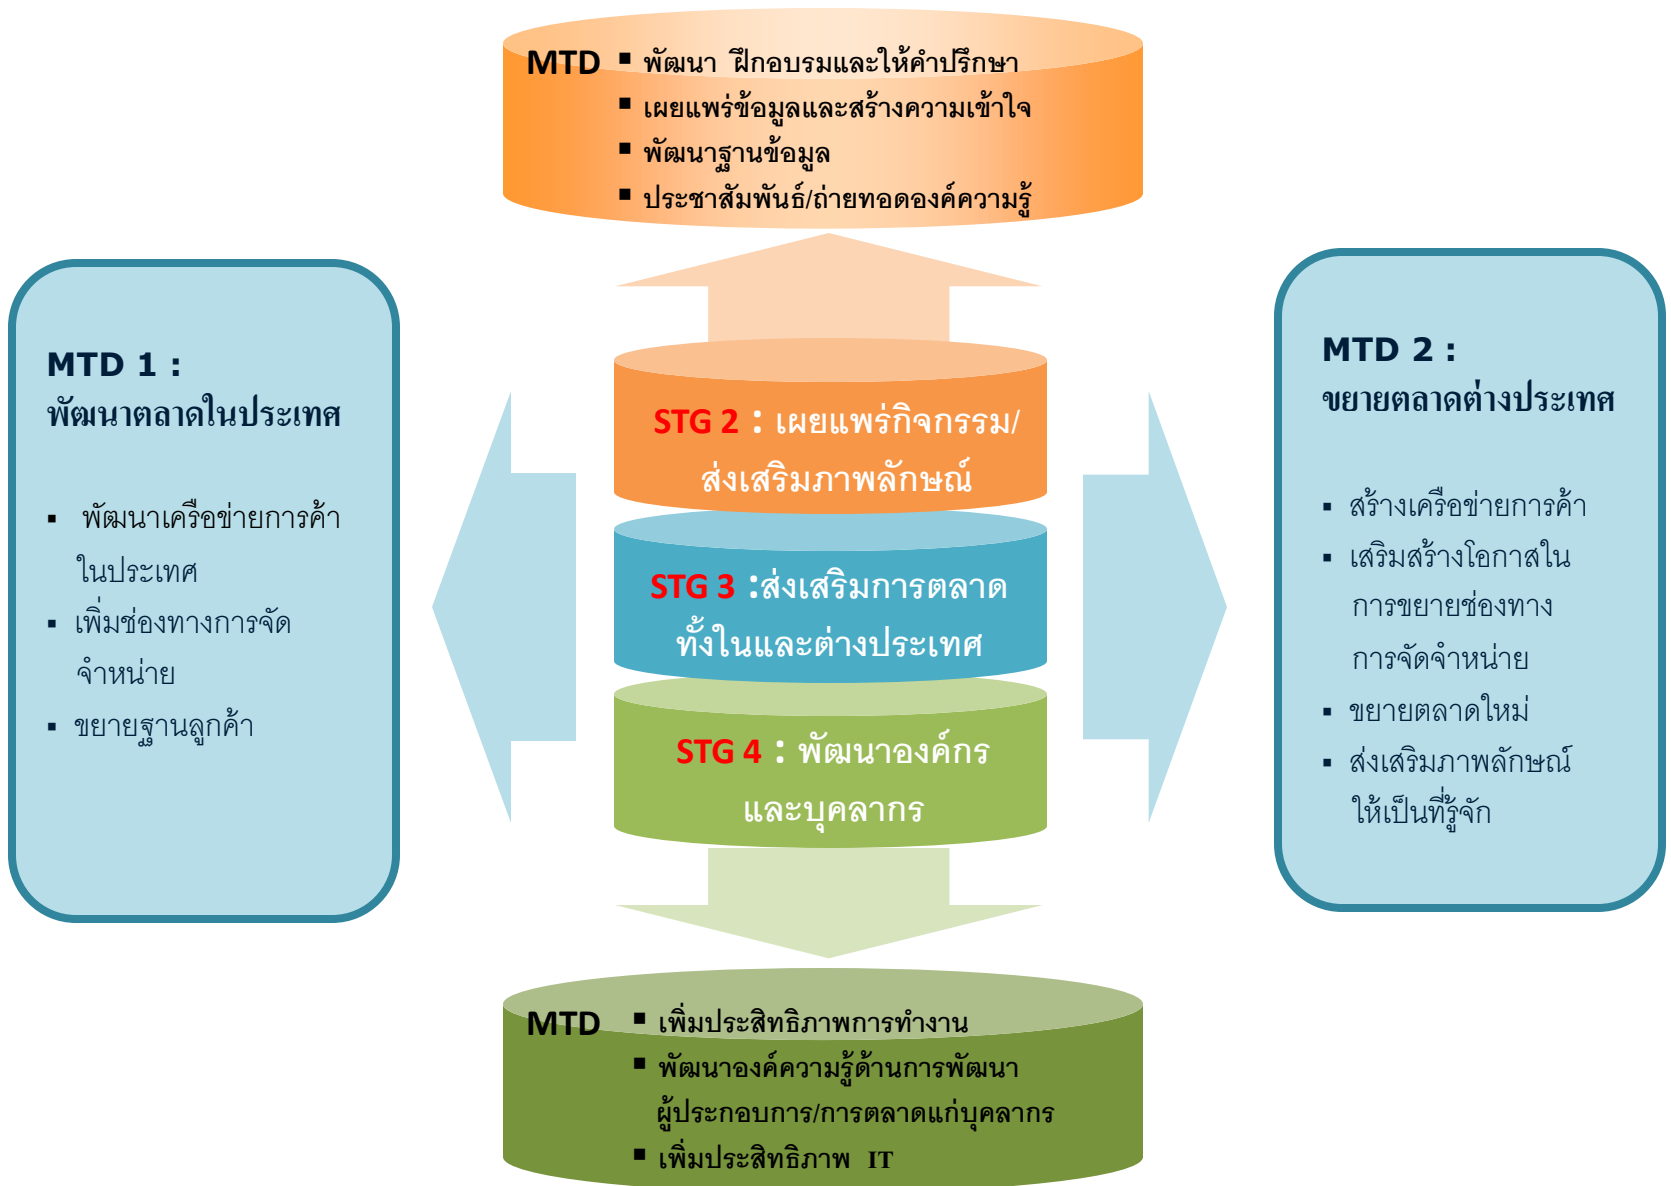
MTD
▪ พัฒนา ฝึกอบรมและให้คำปรึกษา
▪ เผยแพร่ข้อมูลและสร้างความเข้าใจ
▪ พัฒนาฐานข้อมูล
▪ ประชาสัมพันธ์/ถ่ายทอดองค์ความรู้

MTD 1 :
พัฒนาตลาดในประเทศ

▪ พัฒนาเครือข่ายการค้าในประเทศ
▪ เพิ่มช่องทางการจัดจำหน่าย
▪ ขยายฐานลูกค้า

STG 2 : เผยแพร่กิจกรรม/ส่งเสริมภาพลักษณ์

STG 3 :ส่งเสริมการตลาดทั้งในและต่างประเทศ

STG 4 : พัฒนาองค์กรและบุคลากร

MTD 2 :
ขยายตลาดต่างประเทศ

▪ สร้างเครือข่ายการค้า
▪ เสริมสร้างโอกาสในการขยายช่องทางการจัดจำหน่าย
▪ ขยายตลาดใหม่
▪ ส่งเสริมภาพลักษณ์ให้เป็นที่รู้จัก

MTD
▪ เพิ่มประสิทธิภาพการทำงาน
▪ พัฒนาองค์ความรู้ด้านการพัฒนาผู้ประกอบการ/การตลาดแก่บุคลากร
▪ เพิ่มประสิทธิภาพ IT